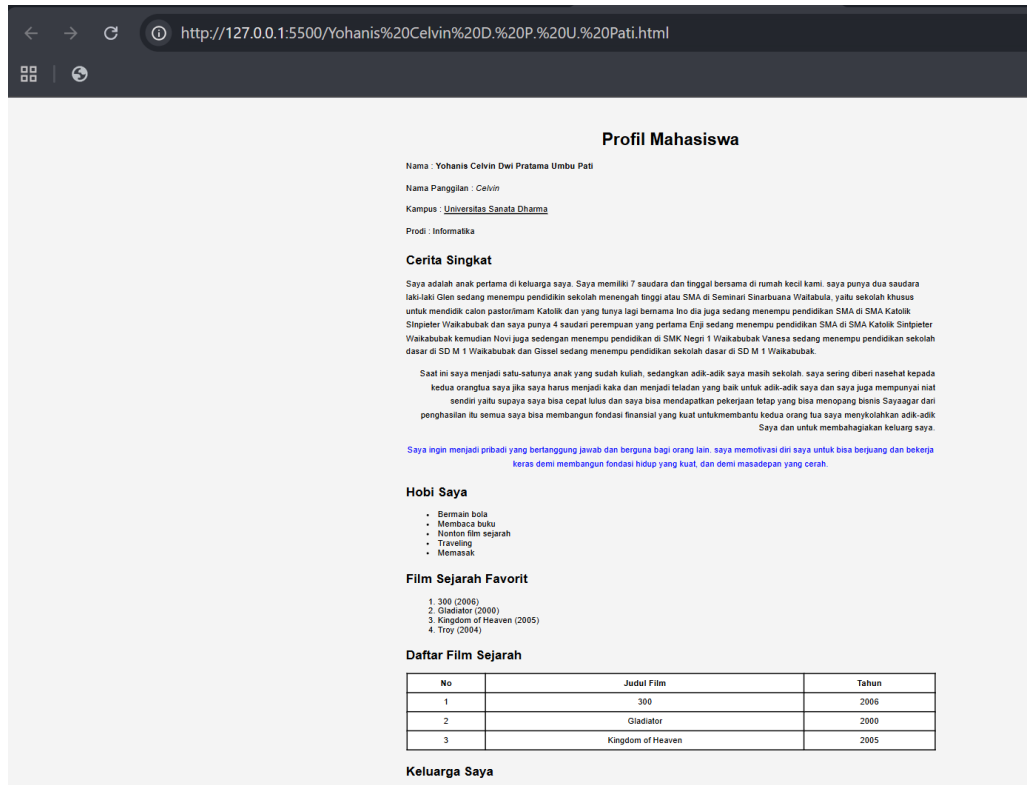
http://127.0.0.1:5500/Yohanis%20Celvin%20D.%20P.%20U.%20Pati.html

Profil Mahasiswa

Nama : Yohanis Celvin Dwi Pratama Umbu Pati

Nama Panggilan : Celvin

Kampus : Universitas Sanata Dharma

Prodi : Informatika

Cerita Singkat

Saya adalah anak pertama di keluarga saya. Saya memiliki 7 saudara dan tinggal bersama di rumah kecil kami. saya punya dua saudara laki-laki Glen sedang menempu pendidikin sekolah menengah tinggi atau SMA di Seminari Sinarbuana Waitabula, yaitu sekolah khusus untuk mendidik calon pastor/imam Katolik dan yang tunya lagi bernama Ino dia juga sedang menempu pendidikan SMA di SMA Katolik SInpieter Waikabubak dan saya punya 4 saudari perempuan yang pertama Enji sedang menempu pendidikan SMA di SMA Katolik Sintpieter Waikabubak kemudian Novi juga sedengan menempu pendidikan di SMK Negri 1 Waikabubak Vanesa sedang menempu pendidikan sekolah dasar di SD M 1 Waikabubak dan Gissel sedang menempu pendidikan sekolah dasar di SD M 1 Waikabubak.

Saat ini saya menjadi satu-satunya anak yang sudah kuliah, sedangkan adik-adik saya masih sekolah. saya sering diberi nasehat kepada kedua orangtua saya jika saya harus menjadi kaka dan menjadi teladan yang baik untuk adik-adik saya dan saya juga mempunyai niat sendiri yaitu supaya saya bisa cepat lulus dan saya bisa mendapatkan pekerjaan tetap yang bisa menopang bisnis Sayaagar dari penghasilan itu semua saya bisa membangun fondasi finansial yang kuat untukmembantu kedua orang tua saya menyekolahkan adik-adik Saya dan untuk membahagiakan keluarg saya.

Saya ingin menjadi pribadi yang bertanggung jawab dan berguna bagi orang lain. saya memotivasi diri saya untuk bisa berjuang dan bekerja keras demi membangun fondasi hidup yang kuat, dan demi masadepan yang cerah.

Hobi Saya

- Bermain bola
- Membaca buku
- Nonton film sejarah
- Traveling
- Memasak

Film Sejarah Favorit

1. 300 (2006)
2. Gladiator (2000)
3. Kingdom of Heaven (2005)
4. Troy (2004)

Daftar Film Sejarah

| No | Judul Film | Tahun |
|---|---|---|
| 1 | 300 | 2006 |
| 2 | Gladiator | 2000 |
| 3 | Kingdom of Heaven | 2005 |

Keluarga Saya